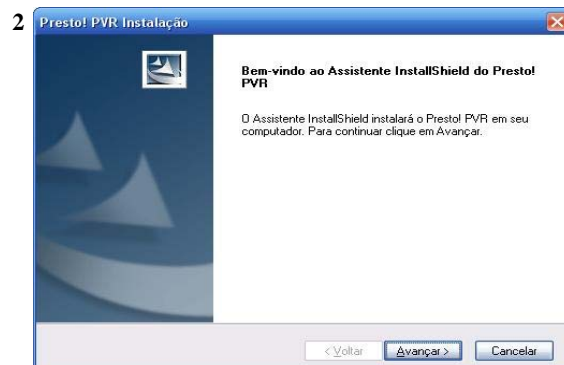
2

Presto! PVR Instalação

Bem-vindo ao Assistente InstallShield do Presto! PVR

O Assistente InstallShield instalará o Presto! PVR em seu computador. Para continuar clique em Avançar.

< Voltar

Avançar >

Cancelar